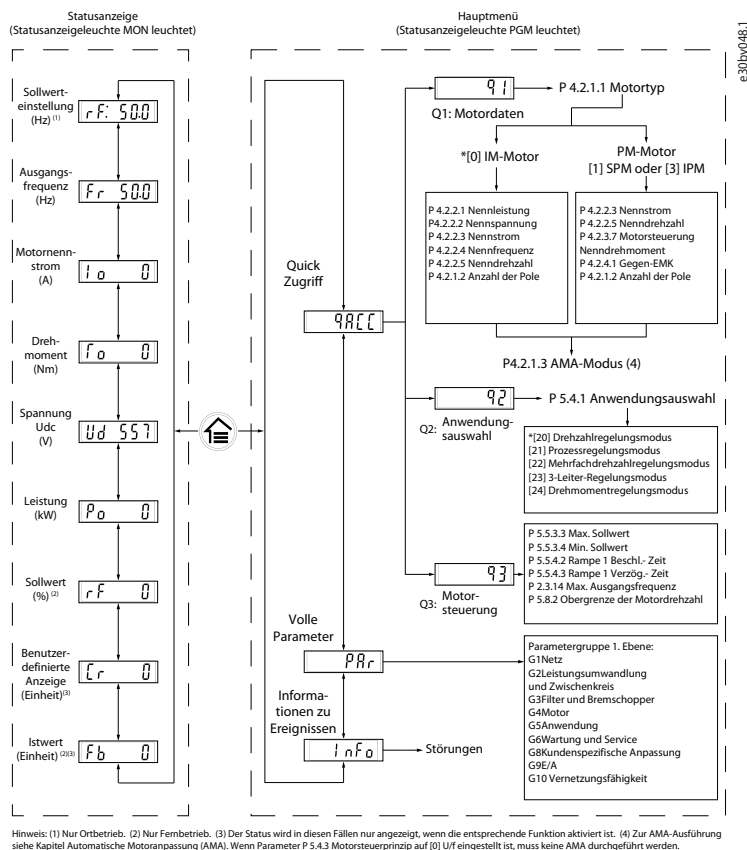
Statusanzeige
(Statusanzeigeleuchte MON leuchtet)

Hauptmenü
(Statusanzeigeleuchte PGM leuchtet)

e30bv048.1

Sollwerteinstellung (Hz) $^{(1)}$
rF: 50.0

Ausgangsfrequenz (Hz)
Fr 50.0

Motornennstrom (A)
Io 0

Drehmoment (Nm)
To 0

Spannung Udc (V)
Ud 557

Leistung (kW)
Po 0

Sollwert (%) $^{(2)}$
rF 0

Benutzerdefinierte Anzeige (Einheit)$^{(3)}$
Cr 0

Istwert (Einheit) $^{(2)(3)}$
Fb 0

Quick Zugriff
qACC

q1
P 4.2.1.1 Motortyp
Q1: Motordaten

*[0] IM-Motor

PM-Motor
[1] SPM oder [3] IPM

P 4.2.2.1 Nennleistung
P4.2.2.2 Nennspannung
P 4.2.2.3 Nennstrom
P 4.2.2.4 Nennfrequenz
P 4.2.2.5 Nenndrehzahl
P 4.2.1.2 Anzahl der Pole

P 4.2.2.3 Nennstrom
P 4.2.2.5 Nenndrehzahl
P 4.2.3.7 Motorsteuerung Nenndrehmoment
P 4.2.4.1 Gegen-EMK
P 4.2.1.2 Anzahl der Pole

P4.2.1.3 AMA-Modus (4)

q2
P 5.4.1 Anwendungsauswahl
Q2: Anwendungsauswahl

*[20] Drehzahlregelungsmodus
[21] Prozessregelungsmodus
[22] Mehrfachdrehzahlregelungsmodus
[23] 3-Leiter-Regelungsmodus
[24] Drehmomentregelungsmodus

P 5.5.3.3 Max. Sollwert
P 5.5.3.4 Min. Sollwert
P 5.5.4.2 Rampe 1 Beschl.- Zeit
P 5.5.4.3 Rampe 1 Verzög.- Zeit
P 2.3.14 Max. Ausgangsfrequenz
P 5.8.2 Obergrenze der Motordrehzahl

q3
Q3: Motorsteuerung

Volle Parameter
PAr

Parametergruppe 1. Ebene:
G1Netz
G2Leistungsumwandlung und Zwischenkreis
G3Filter und Bremschopper
G4Motor
G5Anwendung
G6Wartung und Service
G8Kundenspezifische Anpassung
G9E/A
G10 Vernetzungsfähigkeit

Informationen zu Ereignissen
InFo
Störungen

Hinweis: (1) Nur Ortbetrieb. (2) Nur Fernbetrieb. (3) Der Status wird in diesen Fällen nur angezeigt, wenn die entsprechende Funktion aktiviert ist. (4) Zur AMA-Ausführung siehe Kapitel Automatische Motoranpassung (AMA). Wenn Parameter P 5.4.3 Motorsteuerprinzip auf [0] U/f eingestellt ist, muss keine AMA durchgeführt werden.